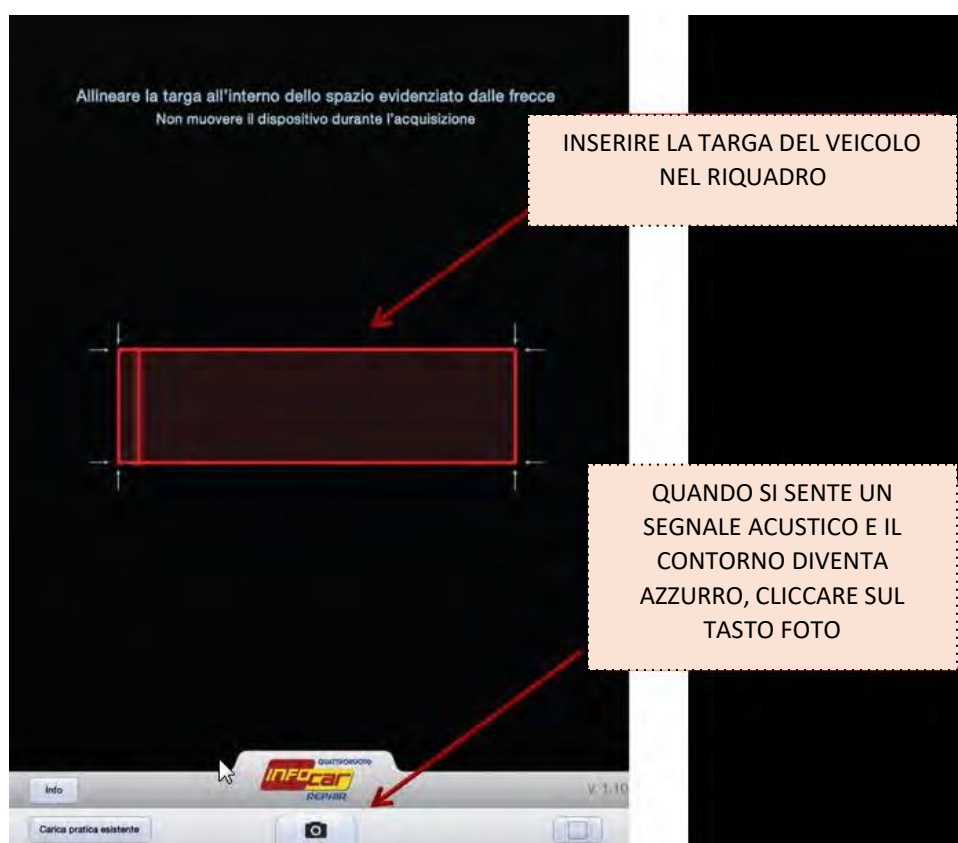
Allineare la targa all'interno dello spazio evidenziato dalle frecce
Non muovere il dispositivo durante l'acquisizione

INSERIRE LA TARGA DEL VEICOLO NEL RIQUADRO

QUANDO SI SENTE UN SEGNALE ACUSTICO E IL CONTORNO DIVENTA AZZURRO, CLICCARE SUL TASTO FOTO

QUATTRORUOTE
INFOCAR
REPAIR

Info

V 1.10

Carica pratica esistente